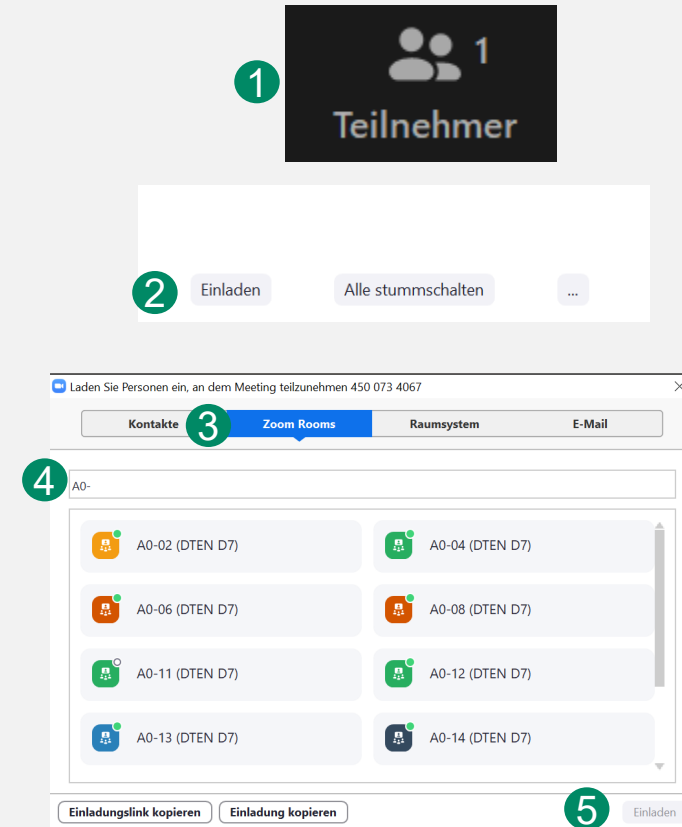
1

1

Teilnehmer

2

Einladen

Alle stummschalten

...

Laden Sie Personen ein, an dem Meeting teilzunehmen 450 073 4067

Kontakte

3

Zoom Rooms

Raumsystem

E-Mail

4

A0-

A0-02 (DTEN D7)

A0-04 (DTEN D7)

A0-06 (DTEN D7)

A0-08 (DTEN D7)

A0-11 (DTEN D7)

A0-12 (DTEN D7)

A0-13 (DTEN D7)

A0-14 (DTEN D7)

Einladungslink kopieren

Einladung kopieren

5

Einladen